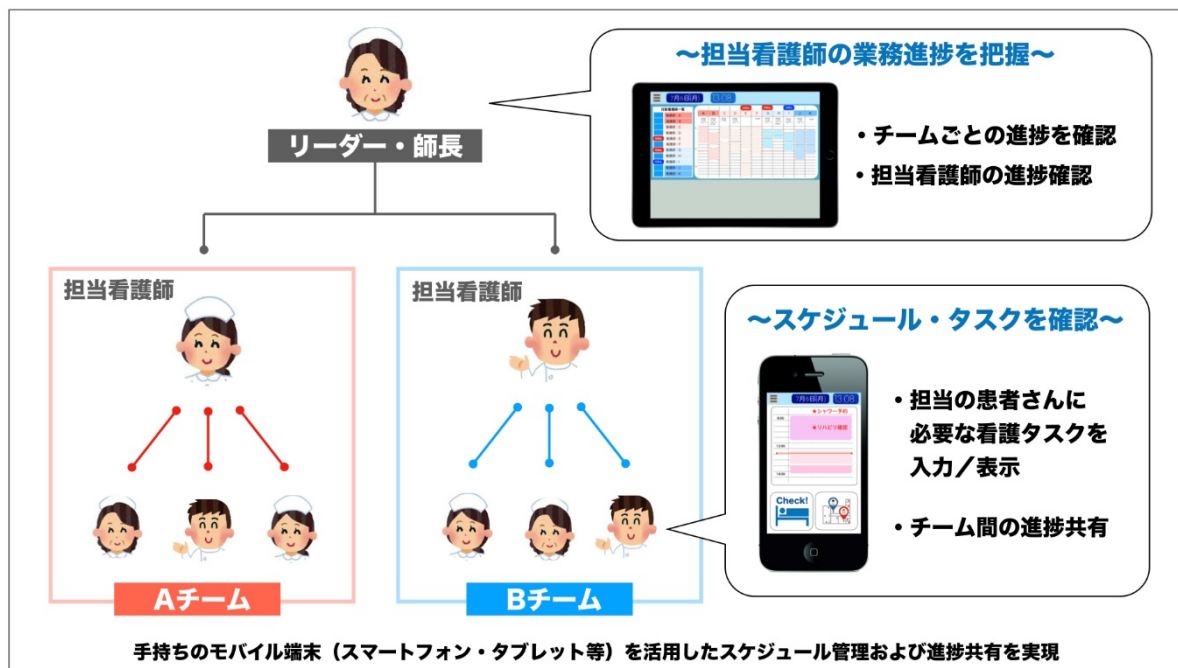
リーダー・師長

〜担当看護師の業務進捗を把握〜

・チームごとの進捗を確認
・担当看護師の進捗確認

担当看護師

担当看護師

〜スケジュール・タスクを確認〜

★シャワー予約
★リハビリ確認

Check!

・担当の患者さんに必要な看護タスクを入力／表示

・チーム間の進捗共有

Aチーム

Bチーム

手持ちのモバイル端末（スマートフォン・タブレット等）を活用したスケジュール管理および進捗共有を実現